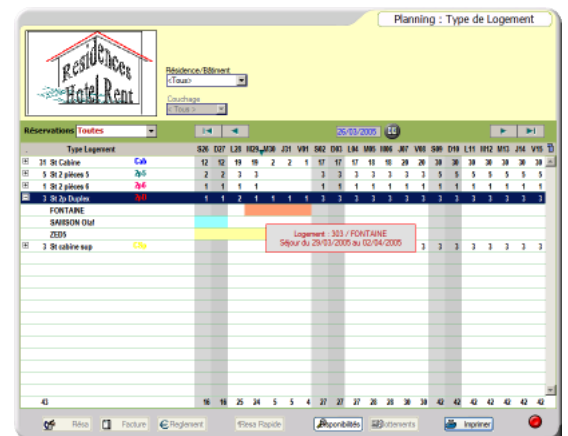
Planning : Type de Logement

Résidences Hotel-Rent

Résidence/Bâtiment
<Tous>

Couchage
<Tous>

Réservations Toutes

26/03/2005

| | Type Logement | | S26 | D27 | L28 | M29 | M30 | J31 | V01 | S02 | D03 | L04 | M05 | M06 | J07 | V08 | S09 | D10 | L11 | M12 | M13 | J14 | V15 |
|---|---|---|---|---|---|---|---|---|---|---|---|---|---|---|---|---|---|---|---|---|---|---|---|
| ⊞ | 31 St Cabine | Cab | 12 | 12 | 19 | 19 | 2 | 2 | 1 | 17 | 17 | 17 | 18 | 18 | 20 | 28 | 30 | 30 | 30 | 30 | 30 | 30 | 30 |
| ⊞ | 5 St 2 pièces 5 | 2p5 | 2 | 2 | 3 | 3 | | | | 3 | 3 | 3 | 3 | 3 | 3 | 3 | 5 | 5 | 5 | 5 | 5 | 5 | 5 |
| ⊞ | 1 St 2 pièces 6 | 2p6 | 1 | 1 | 1 | 1 | | | | 1 | 1 | 1 | 1 | 1 | 1 | 1 | 1 | 1 | 1 | 1 | 1 | 1 | 1 |
| ⊟ | 3 St 2p Duplex | 2D | 1 | 1 | 2 | 1 | 1 | 1 | 1 | 3 | 3 | 3 | 3 | 3 | 3 | 3 | 3 | 3 | 3 | 3 | 3 | 3 | 3 |
| | FONTAINE | | | | | | | | | | | | | | | | | | | | | | |
| | SAMSON Olaf | | | | | | | | | | | | | | | | | | | | | | |
| | ZEDS | | | | | | | | | | | | | | | | | | | | | | |
| ⊞ | 3 St cabine sup | Cby | | | | | | | | | | | | | | | 3 | 3 | 3 | 3 | 3 | 3 | 3 |
| | 43 | | 16 | 16 | 25 | 24 | 5 | 5 | 4 | 27 | 27 | 27 | 28 | 28 | 30 | 30 | 42 | 42 | 42 | 42 | 42 | 42 | 42 |

Logement : 303 / FONTAINE
Séjour du 29/03/2005 au 02/04/2005

Résa | Facture | Reglement | Résa Rapide | Disponibilités | Mouvements | Imprimer